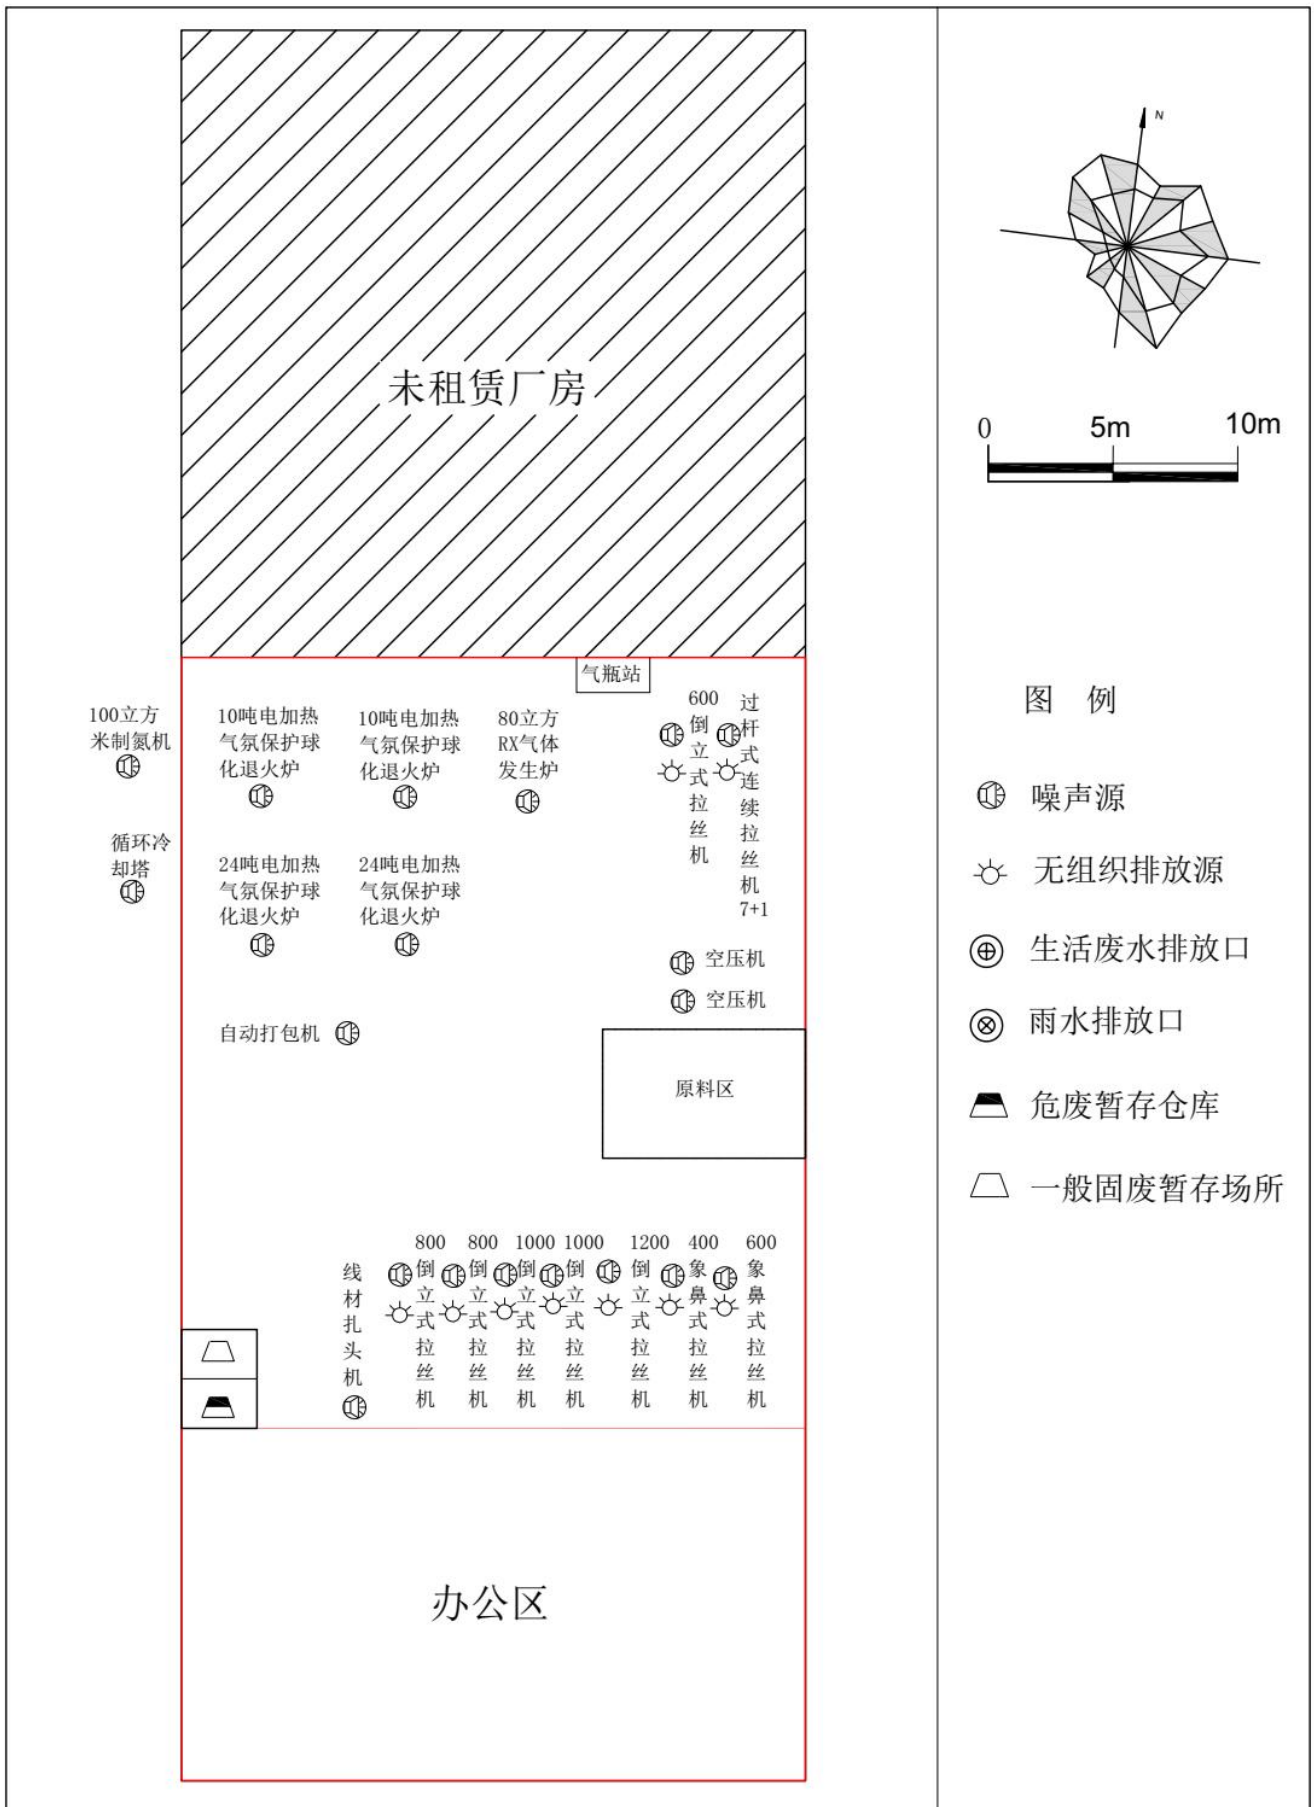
未租赁厂房

气瓶站

100立方米制氮机

10吨电加热气氛保护球化退火炉

10吨电加热气氛保护球化退火炉

80立方RX气体发生炉

600倒立式拉丝机

过杆式连续拉丝机7+1

循环冷却塔

24吨电加热气氛保护球化退火炉

24吨电加热气氛保护球化退火炉

空压机

空压机

自动打包机

原料区

线材扎头机

800倒立式拉丝机

800倒立式拉丝机

1000倒立式拉丝机

1000倒立式拉丝机

1200倒立式拉丝机

400象鼻式拉丝机

600象鼻式拉丝机

办公区

N

0 5m 10m

图 例

噪声源

无组织排放源

生活废水排放口

雨水排放口

危废暂存仓库

一般固废暂存场所